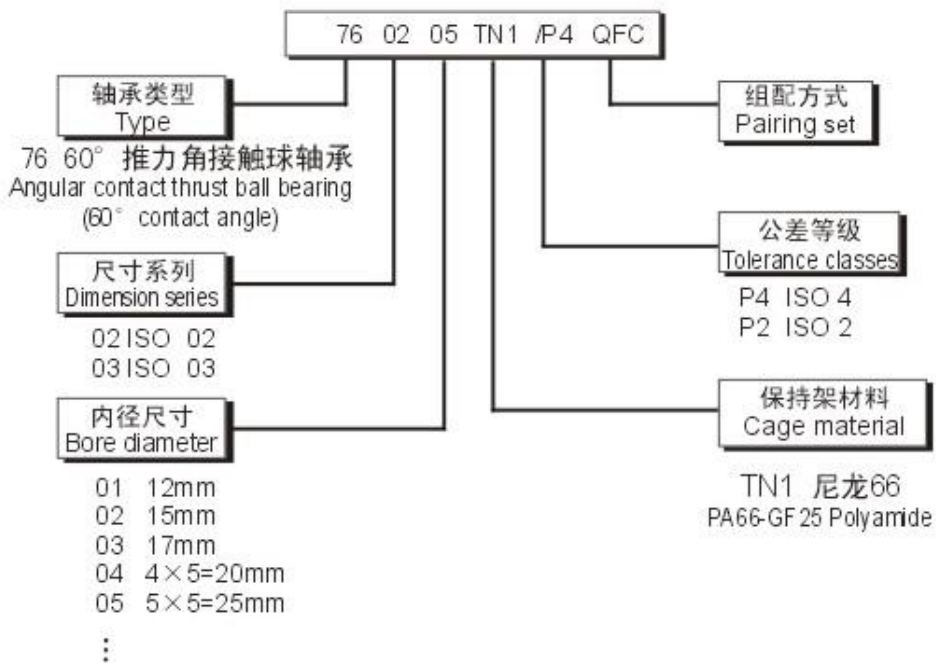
76 02 05 TN1 /P4 QFC

轴承类型
Type

76 60° 推力角接触球轴承
Angular contact thrust ball bearing
(60° contact angle)

尺寸系列
Dimension series

02 ISO 02
03 ISO 03

内径尺寸
Bore diameter

01 12mm
02 15mm
03 17mm
04 4×5=20mm
05 5×5=25mm
⋮

组配方式
Pairing set

公差等级
Tolerance classes

P4 ISO 4
P2 ISO 2

保持架材料
Cage material

TN1 尼龙66
PA66-GF 25 Polyamide